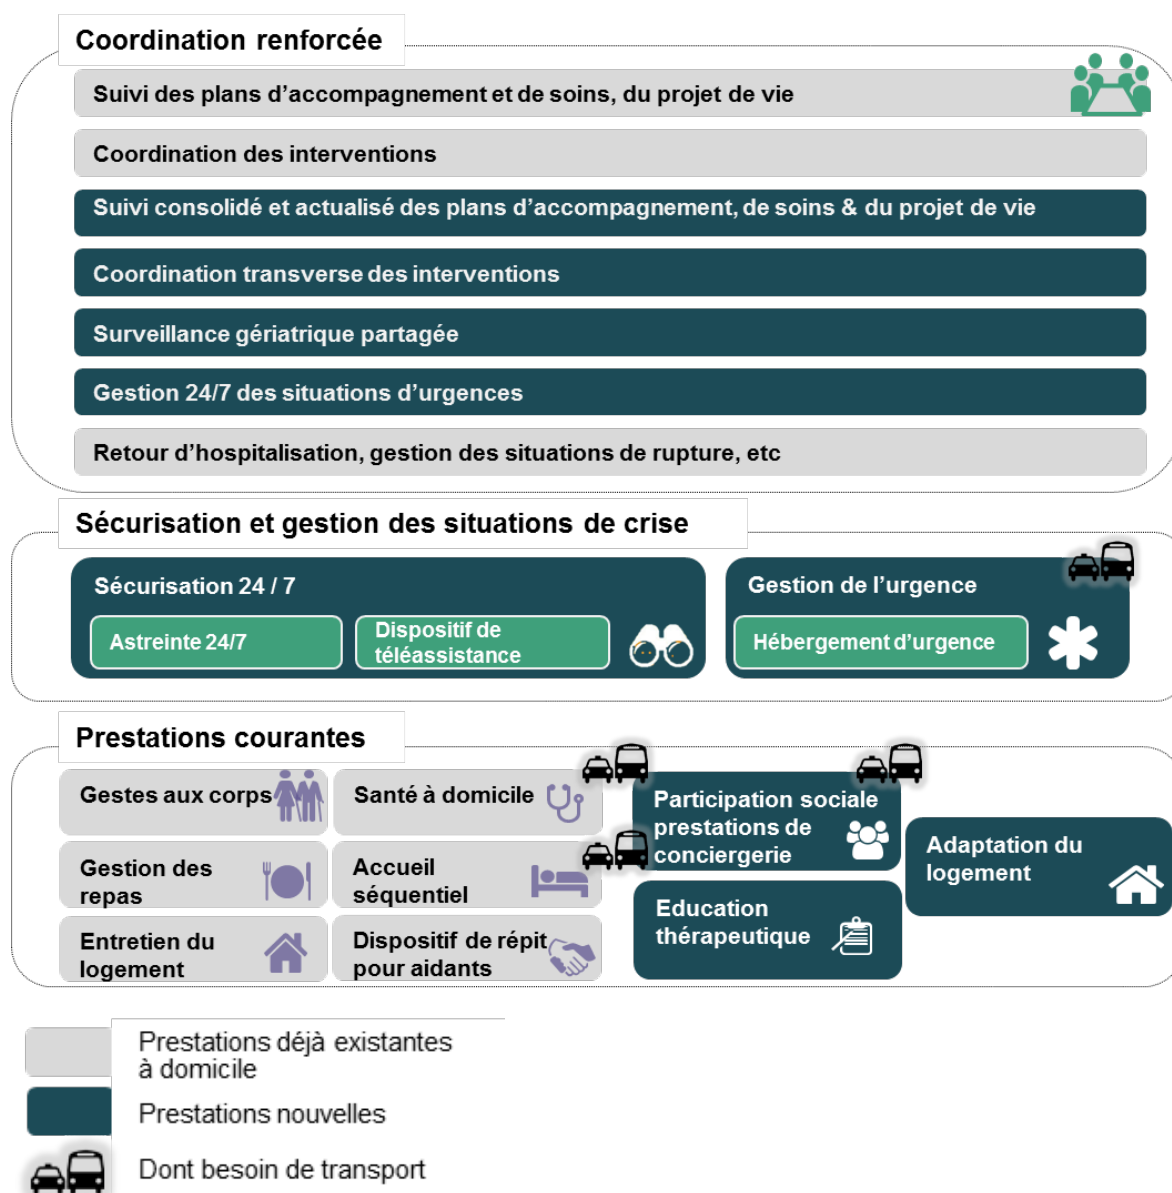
Coordination renforcée

Suivi des plans d'accompagnement et de soins, du projet de vie

Coordination des interventions

Suivi consolidé et actualisé des plans d'accompagnement, de soins & du projet de vie

Coordination transverse des interventions

Surveillance gériatrique partagée

Gestion 24/7 des situations d'urgences

Retour d'hospitalisation, gestion des situations de rupture, etc

Sécurisation et gestion des situations de crise

Sécurisation 24 / 7

Astreinte 24/7

Dispositif de téléassistance

Gestion de l'urgence

Hébergement d'urgence

Prestations courantes

Gestes aux corps

Santé à domicile

Participation sociale prestations de conciergerie

Gestion des repas

Accueil séquentiel

Adaptation du logement

Entretien du logement

Dispositif de répit pour aidants

Education thérapeutique

Prestations déjà existantes à domicile

Prestations nouvelles

Dont besoin de transport